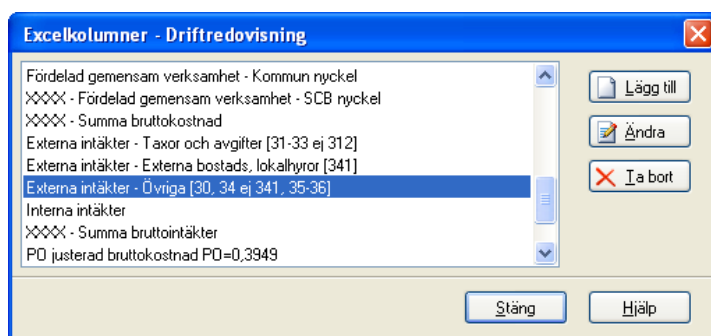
Excelkolumner - Driftredovisning

Fördelad gemensam verksamhet - Kommun nyckel
XXXX - Fördelad gemensam verksamhet - SCB nyckel
XXXX - Summa bruttokostnad
Externa intäkter - Taxor och avgifter [31-33 ej 312]
Externa intäkter - Externa bostads, lokalhyror [341]
Externa intäkter - Övriga [30, 34 ej 341, 35-36]
Interna intäkter
XXXX - Summa bruttointäkter
PO justerad bruttokostnad PO=0,3949

Lägg till
Ändra
Ta bort

Stäng
Hjälp